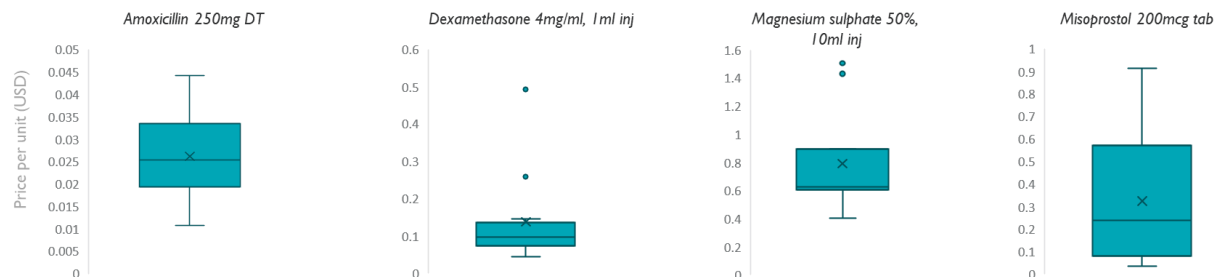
Amoxicillin 250mg DT

Price per unit (USD)

0.05
0.045
0.04
0.035
0.03
0.025
0.02
0.015
0.01
0.005
0

Dexamethasone 4mg/ml, 1ml inj

0.6
0.5
0.4
0.3
0.2
0.1
0

Magnesium sulphate 50%, 10ml inj

1.6
1.4
1.2
1
0.8
0.6
0.4
0.2
0

Misoprostol 200mcg tab

1
0.9
0.8
0.7
0.6
0.5
0.4
0.3
0.2
0.1
0